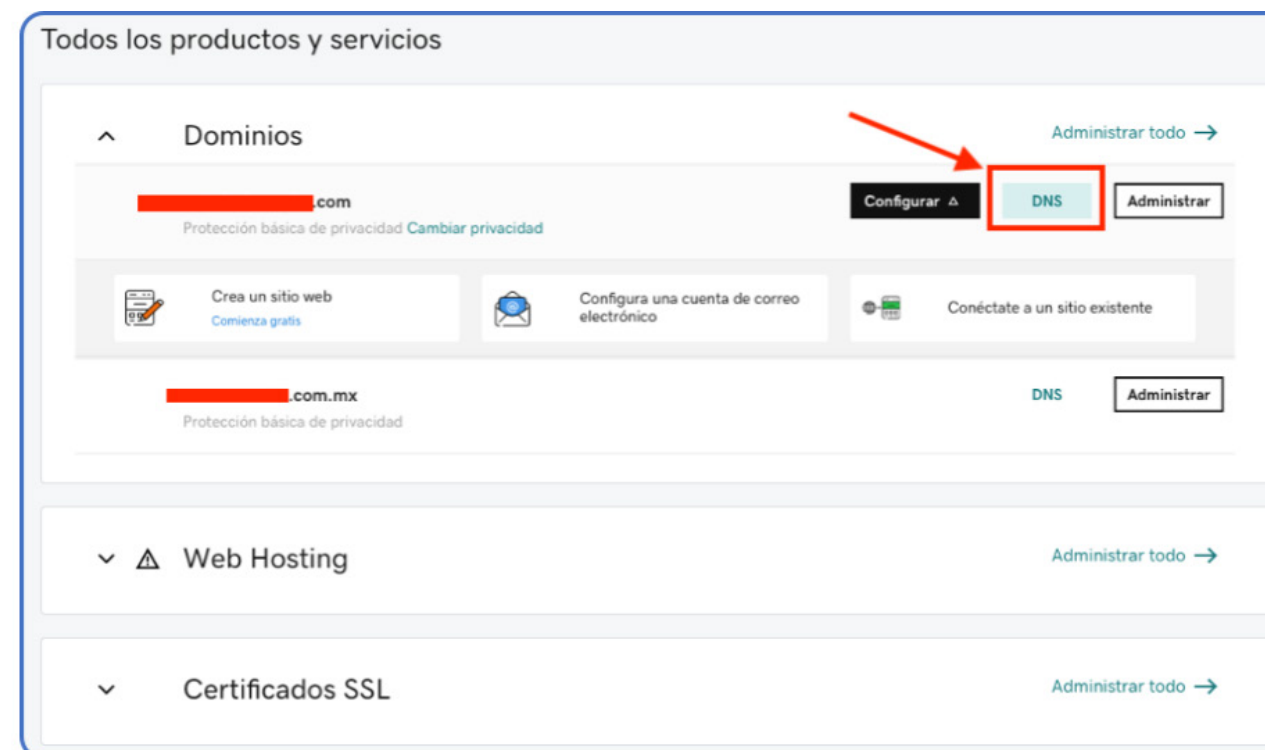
Todos los productos y servicios

Dominios

Administrar todo →

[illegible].com

Protección básica de privacidad Cambiar privacidad

Configurar ⚠

DNS

Administrar

Crea un sitio web

Comienza gratis

Configura una cuenta de correo electrónico

Conéctate a un sitio existente

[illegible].com.mx

Protección básica de privacidad

DNS

Administrar

Web Hosting

Administrar todo →

Certificados SSL

Administrar todo →